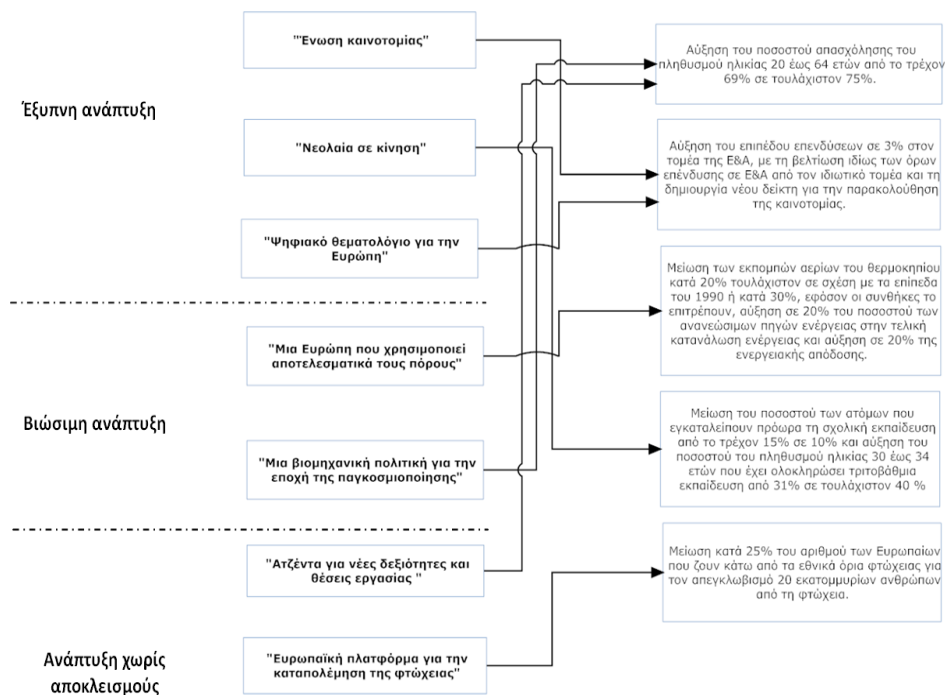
Έξυπνη ανάπτυξη

"Ένωση καινοτομίας"

"Νεολαία σε κίνηση"

"Ψηφιακό θεματολόγιο για την Ευρώπη"

Αύξηση του ποσοστού απασχόλησης του πληθυσμού ηλικίας 20 έως 64 ετών από το τρέχον 69% σε τουλάχιστον 75%.

Αύξηση του επιπέδου επενδύσεων σε 3% στον τομέα της Ε&Α, με τη βελτίωση ιδίως των όρων επένδυσης σε Ε&Α από τον ιδιωτικό τομέα και τη δημιουργία νέου δείκτη για την παρακολούθηση της καινοτομίας.

Βιώσιμη ανάπτυξη

"Μια Ευρώπη που χρησιμοποιεί αποτελεσματικά τους πόρους"

"Μια βιομηχανική πολιτική για την εποχή της παγκοσμιοποίησης"

Μείωση των εκπομπών αερίων του θερμοκηπίου κατά 20% τουλάχιστον σε σχέση με τα επίπεδα του 1990 ή κατά 30%, εφόσον οι συνθήκες το επιτρέπουν, αύξηση σε 20% του ποσοστού των ανανεώσιμων πηγών ενέργειας στην τελική κατανάλωση ενέργειας και αύξηση σε 20% της ενεργειακής απόδοσης.

Μείωση του ποσοστού των ατόμων που εγκαταλείπουν πρόωρα τη σχολική εκπαίδευση από το τρέχον 15% σε 10% και αύξηση του ποσοστού του πληθυσμού ηλικίας 30 έως 34 ετών που έχει ολοκληρώσει τριτοβάθμια εκπαίδευση από 31% σε τουλάχιστον 40 %

Ανάπτυξη χωρίς αποκλεισμούς

"Ατζέντα για νέες δεξιότητες και θέσεις εργασίας "

"Ευρωπαϊκή πλατφόρμα για την καταπολέμηση της φτώχειας"

Μείωση κατά 25% του αριθμού των Ευρωπαίων που ζουν κάτω από τα εθνικά όρια φτώχειας για τον απεγκλωβισμό 20 εκατομμυρίων ανθρώπων από τη φτώχεια.